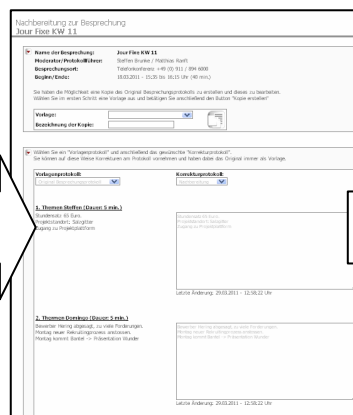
Nachbereitung zur Besprechung
Jour Fixe KW 11

Name der Besprechung: Jour Fixe KW 11
Moderator/Protokollführer: Steffen Brunke / Matthias Kaeß
Besprechungsort: Telefonkonferenz +49 (0) 911 / 894 6000
Beginn/Ende: 18.03.2011 - 15:35 bis 16:15 Uhr (40 min.)

Sie haben die Möglichkeit eine Kopie des Original Besprechungsprotokolls zu erstellen und dieses zu bearbeiten. Wählen Sie im ersten Schritt eine Vorlage aus und betätigen Sie anschließend den Button "Kopie erstellen"

Vorlage:
Bezeichnung der Kopie:

Wählen Sie ein "Vorlageprotokoll" und anschließend das gewünschte "Korrekturprotokoll". Sie können auf dieser Weise Korrekturen am Protokoll vornehmen und haben dabei das Original immer als Vorlage.

Vorlageprotokoll
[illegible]

Korrekturprotokoll
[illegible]

1. Themen Steffen (Dauer: 5 min.)
Stundensatz 85 Euro.
Projektstandort: Salzgitter
Zugang zu Projektplattform

Stundensatz 85 Euro.
Projektstandort: Salzgitter
Zugang zu Projektplattform

Letzte Änderung: 29.03.2011 - 12:58:22 Uhr

2. Themen Domingo (Dauer: 5 min.)
Bewerber Herring abgesagt, zu viele Forderungen.
Montag neuer Bewerbungsprozess anstossen
Montag kommt Bünker -> Präsentation Wunder

Bewerber Herring abgesagt, zu viele Forderungen.
Montag neuer Bewerbungsprozess anstossen
Montag kommt Bünker -> Präsentation Wunder

Letzte Änderung: 29.03.2011 - 12:58:22 Uhr